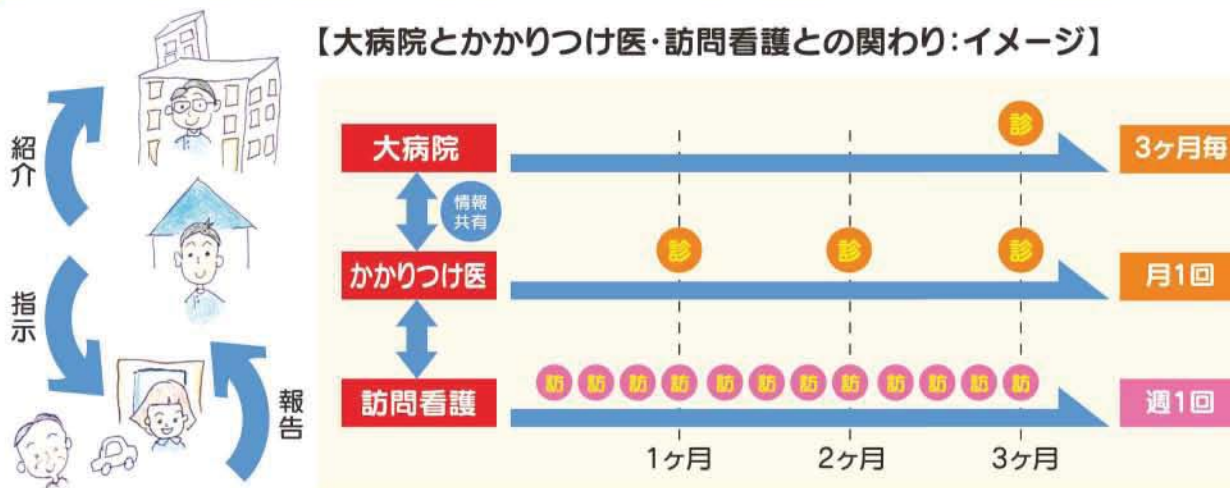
【大病院とかかりつけ医・訪問看護との関わり:イメージ】

紹介

指示

報告

大病院

情報共有

かかりつけ医

訪問看護

診

3ヶ月毎

診 診 診

月1回

訪 訪 訪 訪 訪 訪 訪 訪 訪 訪 訪 訪

週1回

1ヶ月

2ヶ月

3ヶ月